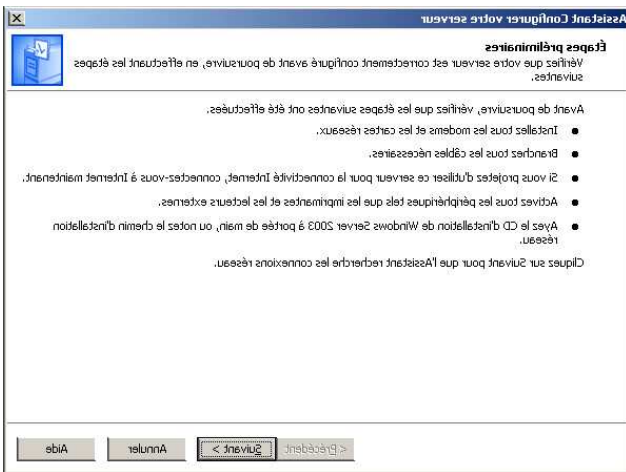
Assistant Configurer votre serveur

Étapes préliminaires
Vérifiez que votre serveur est correctement configuré avant de poursuivre, en effectuant les étapes suivantes.

Avant de poursuivre, vérifiez que les étapes suivantes ont été effectuées.

Installez tous les modems et les cartes réseaux.

Branchez tous les câbles nécessaires.

Si vous projetez d'utiliser ce serveur pour la connectivité Internet, connectez-vous à Internet maintenant.

Activez tous les périphériques tels que les imprimantes et les lecteurs externes.

Ayez le CD d'installation de Windows Server 2003 à portée de main, ou notez le chemin d'installation réseau.

Cliquez sur Suivant pour que l'Assistant recherche les connexions réseau.

< Précédent | Suivant > | Annuler | Aide